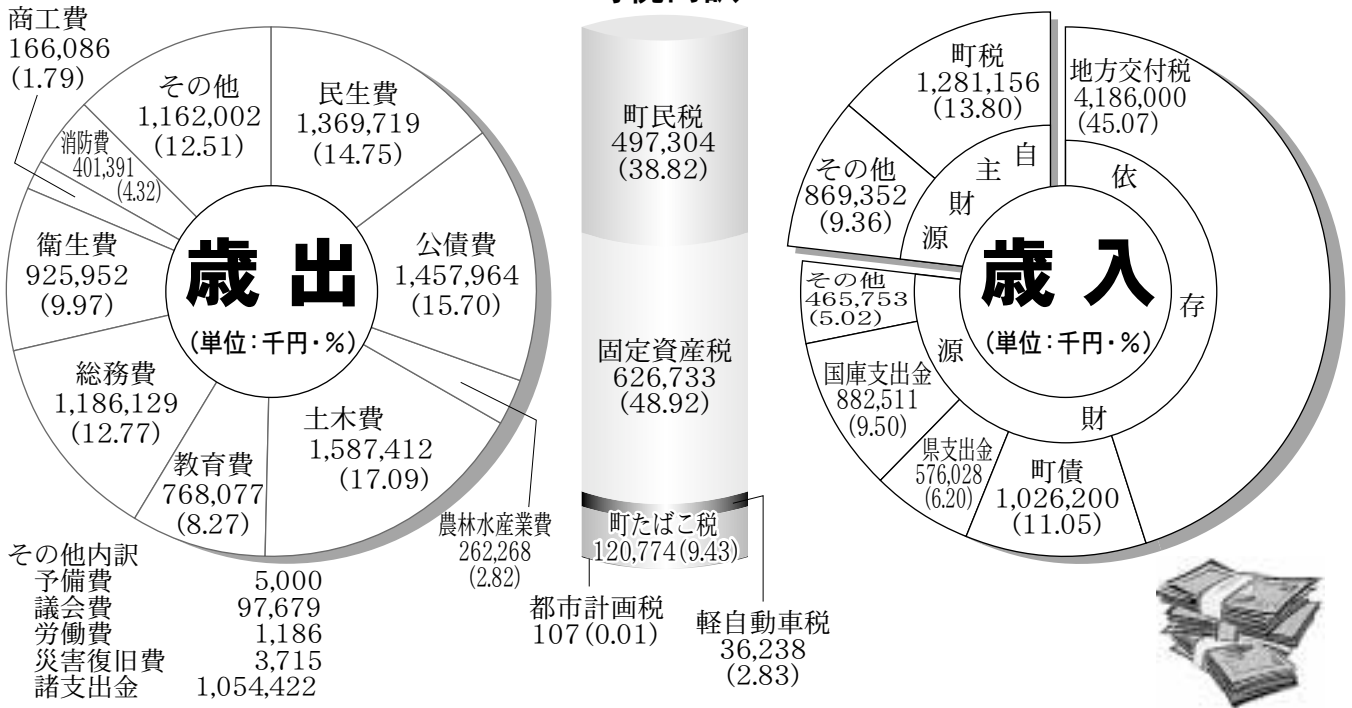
商工費
166,086
(1.79)

その他
1,162,002
(12.51)

民生費
1,369,719
(14.75)

消防費
401,391
(4.32)

衛生費
925,952
(9.97)

歳 出
(単位:千円・%)

公債費
1,457,964
(15.70)

総務費
1,186,129
(12.77)

土木費
1,587,412
(17.09)

教育費
768,077
(8.27)

農林水産業費
262,268
(2.82)

その他内訳
予備費 5,000
議会費 97,679
労働費 1,186
災害復旧費 3,715
諸支出金 1,054,422

町民税
497,304
(38.82)

固定資産税
626,733
(48.92)

町たばこ税
120,774(9.43)

都市計画税
107(0.01)

軽自動車税
36,238
(2.83)

町税
1,281,156
(13.80)

地方交付税
4,186,000
(45.07)

その他
869,352
(9.36)

自
主
財
源

依
存
財
源

歳 入
(単位:千円・%)

その他
465,753
(5.02)

国庫支出金
882,511
(9.50)

県支出金
576,028
(6.20)

町債
1,026,200
(11.05)